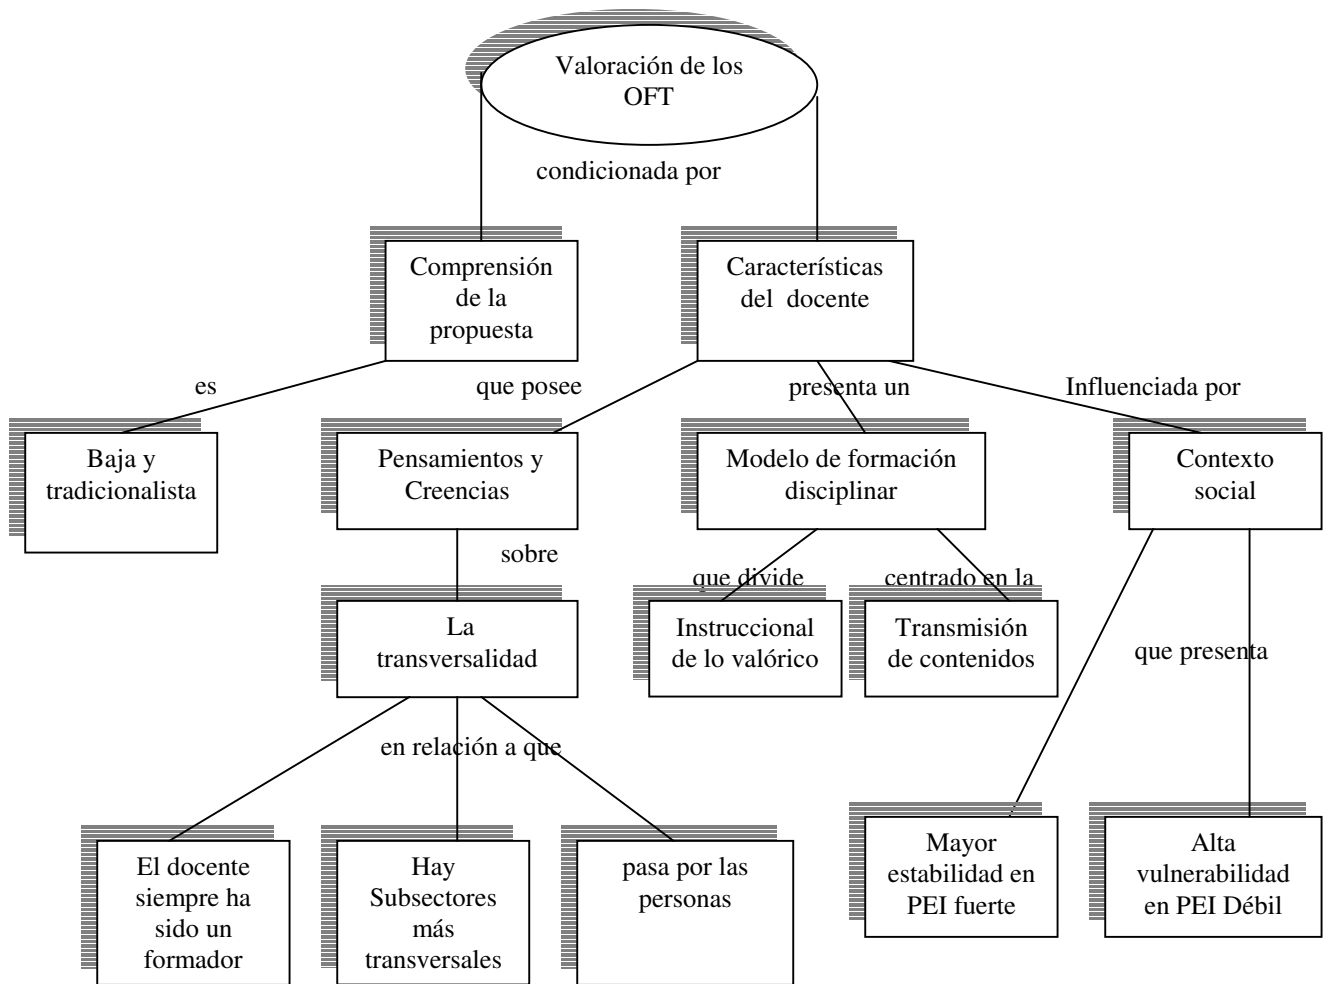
Valoración de los OFT

condicionada por

Comprensión de la propuesta

Características del docente

es

que posee

presenta un

Influenciada por

Baja y tradicionalista

Pensamientos y Creencias

Modelo de formación disciplinar

Contexto social

sobre

que divide

centrado en la

La transversalidad

Instruccional de lo valórico

Transmisión de contenidos

que presenta

en relación a que

El docente siempre ha sido un formador

Hay Subsectores más transversales

pasa por las personas

Mayor estabilidad en PEI fuerte

Alta vulnerabilidad en PEI Débil